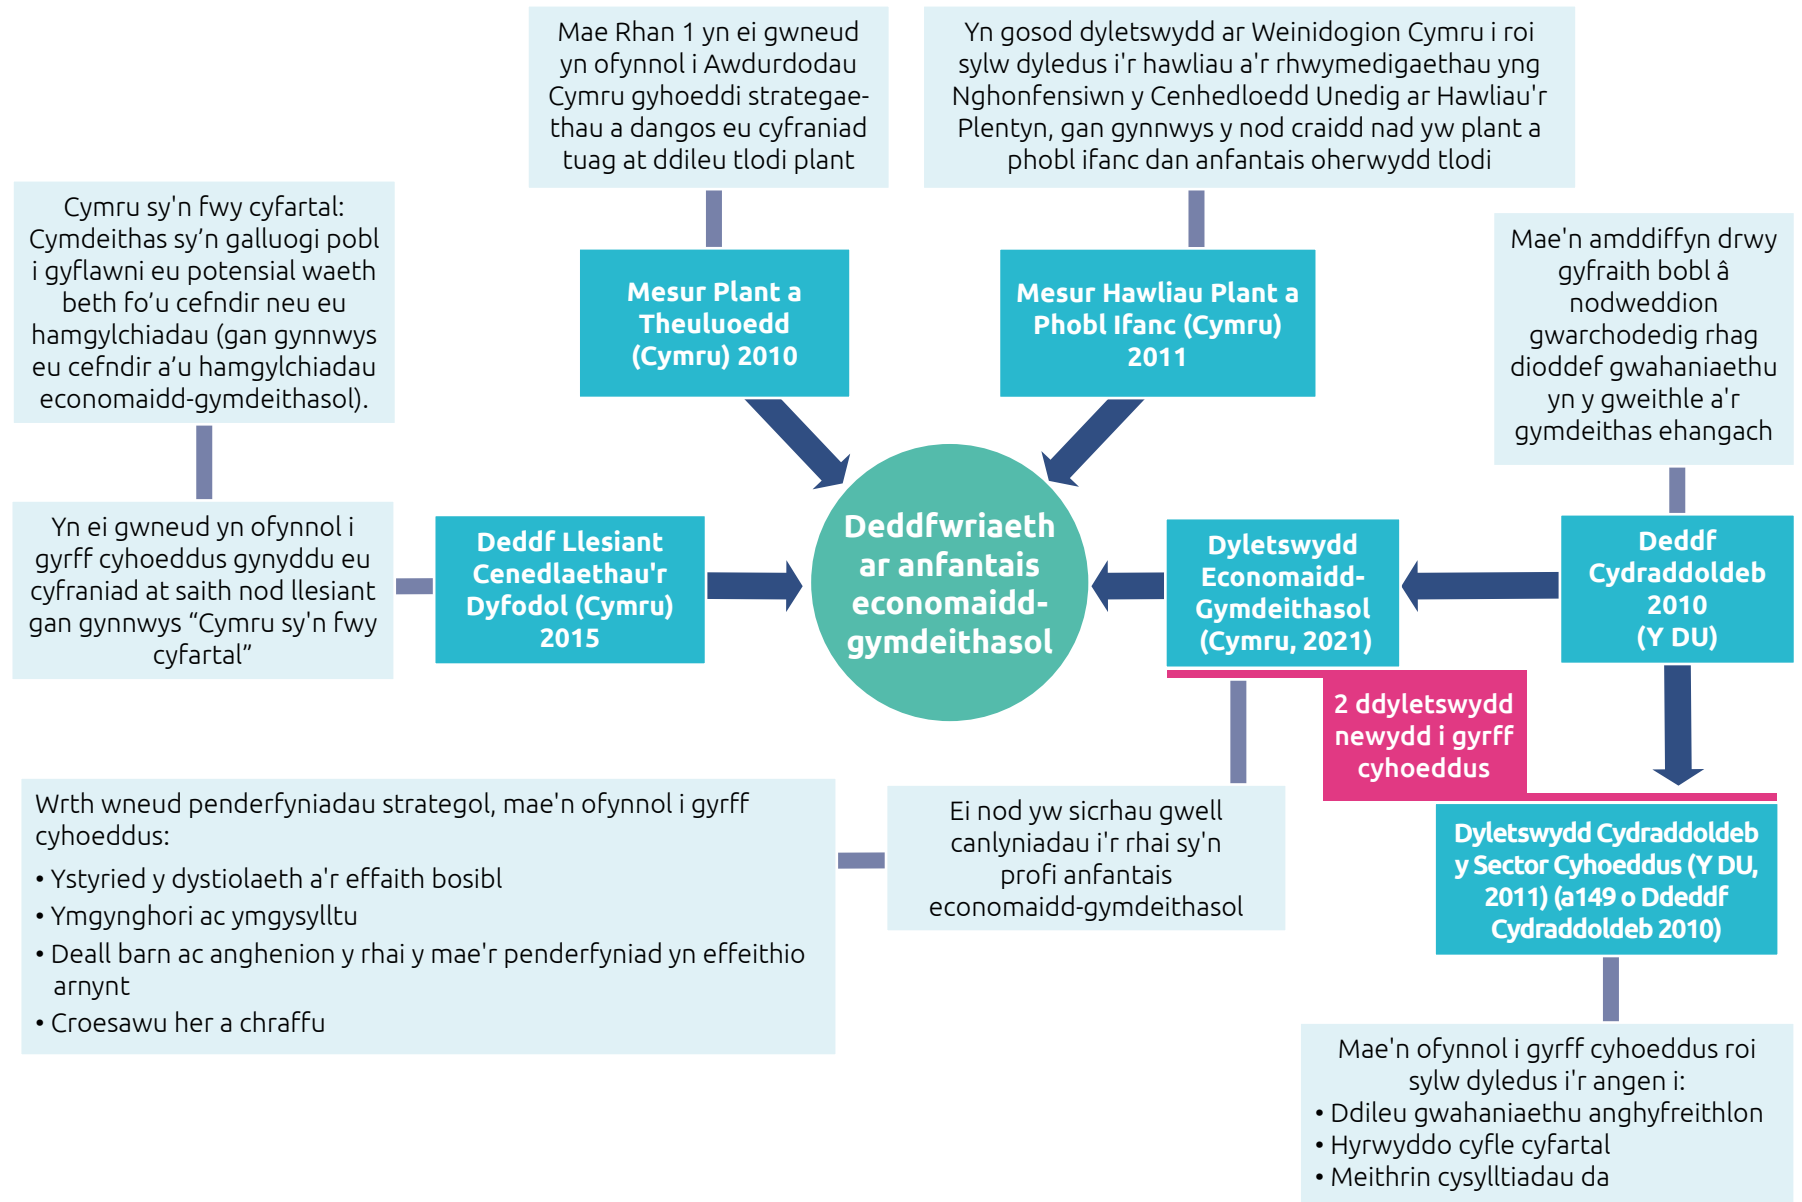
Mae Rhan 1 yn ei gwneud yn ofynnol i Awdurdodau Cymru gyhoeddi strategaethau a dangos eu cyfraniad tuag at ddileu tlodi plant

Yn gosod dyletswydd ar Weinidogion Cymru i roi sylw dyledus i'r hawliau a'r rhwymedigaethau yng Nghonfensiwn y Cenhedloedd Unedig ar Hawliau'r Plentyn, gan gynnwys y nod craidd nad yw plant a phobl ifanc dan anfantais oherwydd tlodi

Cymru sy'n fwy cyfartal: Cymdeithas sy'n galluogi pobl i gyflawni eu potensial waeth beth fo'u cefndir neu eu hamgylchiadau (gan gynnwys eu cefndir a'u hamgylchiadau economaidd-gymdeithasol).

Mesur Plant a Theuluoedd (Cymru) 2010

Mesur Hawliau Plant a Phobl Ifanc (Cymru) 2011

Mae'n amddiffyn drwy gyfraith bobl â nodweddion gwarchodedig rhag dioddef gwahaniaethu yn y gweithle a'r gymdeithas ehangach

Yn ei gwneud yn ofynnol i gyrff cyhoeddus gynyddu eu cyfraniad at saith nod llesiant gan gynnwys "Cymru sy'n fwy cyfartal"

Deddf Llesiant Cenedlaethau'r Dyfodol (Cymru) 2015

Deddfwriaeth ar anfantais economaidd-gymdeithasol

Dyletswydd Economaidd-Gymdeithasol (Cymru, 2021)

Deddf Cydraddoldeb 2010 (Y DU)

2 ddyletswydd newydd i gyrff cyhoeddus

Wrth wneud penderfyniadau strategol, mae'n ofynnol i gyrff cyhoeddus:
• Ystyried y dystiolaeth a'r effaith bosibl
• Ymgynghori ac ymgysylltu
• Deall barn ac anghenion y rhai y mae'r penderfyniad yn effeithio arnynt
• Croesawu her a chraffu

Ei nod yw sicrhau gwell canlyniadau i'r rhai sy'n profi anfantais economaidd-gymdeithasol

Dyletswydd Cydraddoldeb y Sector Cyhoeddus (Y DU, 2011) (a149 o Ddeddf Cydraddoldeb 2010)

Mae'n ofynnol i gyrff cyhoeddus roi sylw dyledus i'r angen i:
• Ddileu gwahaniaethu anghyfreithlon
• Hyrwyddo cyfle cyfartal
• Meithrin cysylltiadau da